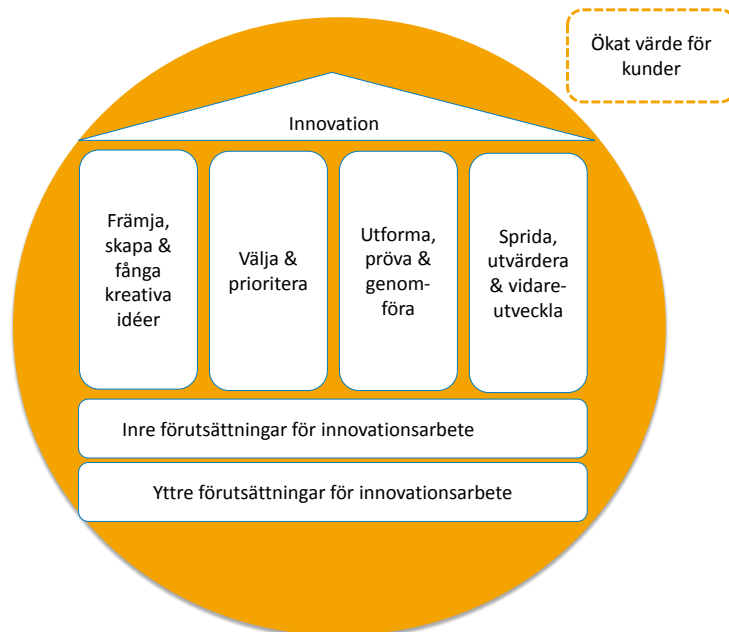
Ökat värde för kunder

Innovation

Främja, skapa & fånga kreativa idéer

Välja & prioritera

Utforma, pröva & genomföra

Sprida, utvärdera & vidareutveckla

Inre förutsättningar för innovationsarbete

Yttre förutsättningar för innovationsarbete